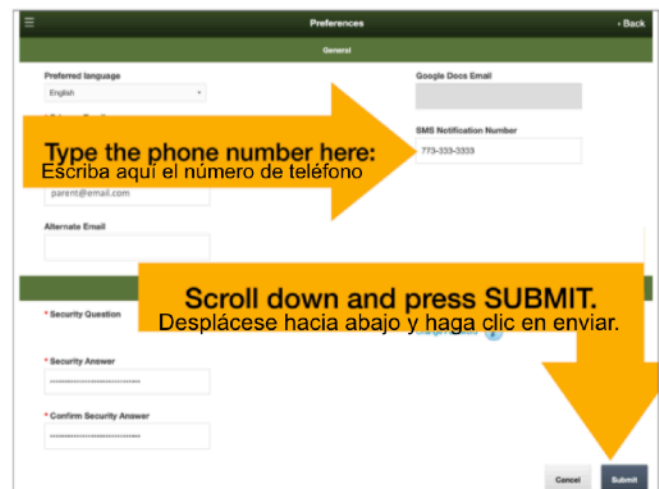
Preferences

‹ Back

General

Preferred language

English

Google Docs Email

SMS Notification Number

773-333-3333

Type the phone number here:
Escriba aquí el número de teléfono

parent@email.com

Alternate Email

Scroll down and press SUBMIT.
Desplácese hacia abajo y haga clic en enviar.

* Security Question

* Security Answer

••••••••••••••••••••••••

* Confirm Security Answer

••••••••••••••••••••••••

Cancel

Submit